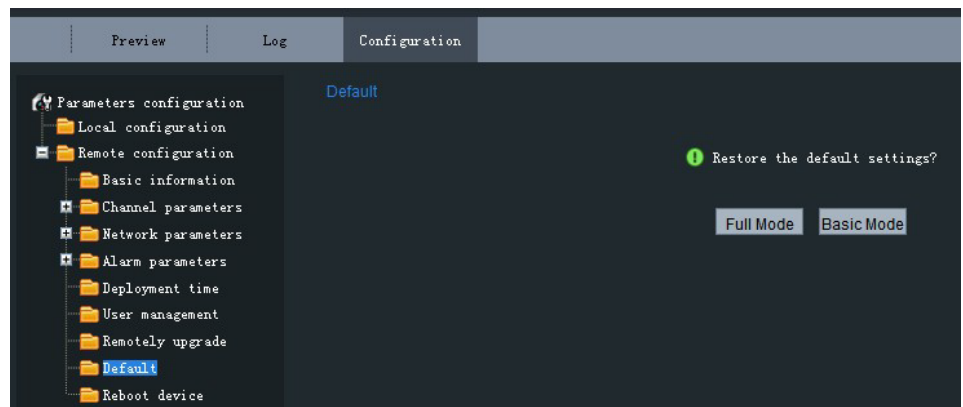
Preview
Log
Configuration

Parameters configuration
Local configuration
Remote configuration
Basic information
Channel parameters
Network parameters
Alarm parameters
Deployment time
User management
Remotely upgrade
Default
Reboot device

Default

Restore the default settings?

Full Mode
Basic Mode